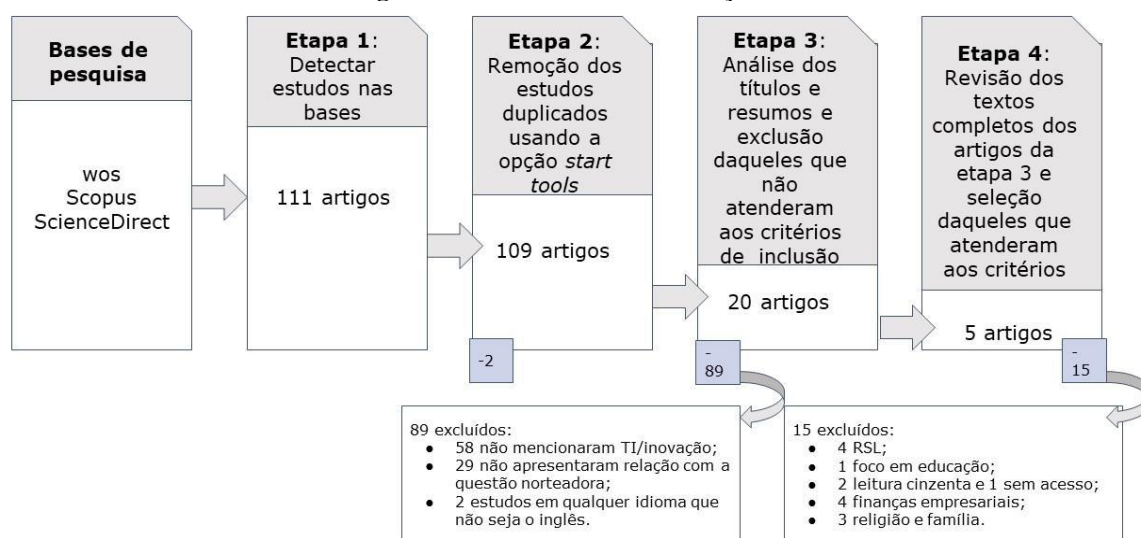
**Bases de pesquisa**

wos
Scopus
ScienceDirect

**Etapa 1**: Detectar estudos nas bases

111 artigos

**Etapa 2**: Remoção dos estudos duplicados usando a opção *start tools*

109 artigos

-2

**Etapa 3**: Análise dos títulos e resumos e exclusão daqueles que não atenderam aos critérios de inclusão

20 artigos

-89

**Etapa 4**: Revisão dos textos completos dos artigos da etapa 3 e seleção daqueles que atenderam aos critérios

5 artigos

-15

89 excluídos:
- 58 não mencionaram TI/inovação;
- 29 não apresentaram relação com a questão norteadora;
- 2 estudos em qualquer idioma que não seja o inglês.

15 excluídos:
- 4 RSL;
- 1 foco em educação;
- 2 leitura cinzenta e 1 sem acesso;
- 4 finanças empresariais;
- 3 religião e família.